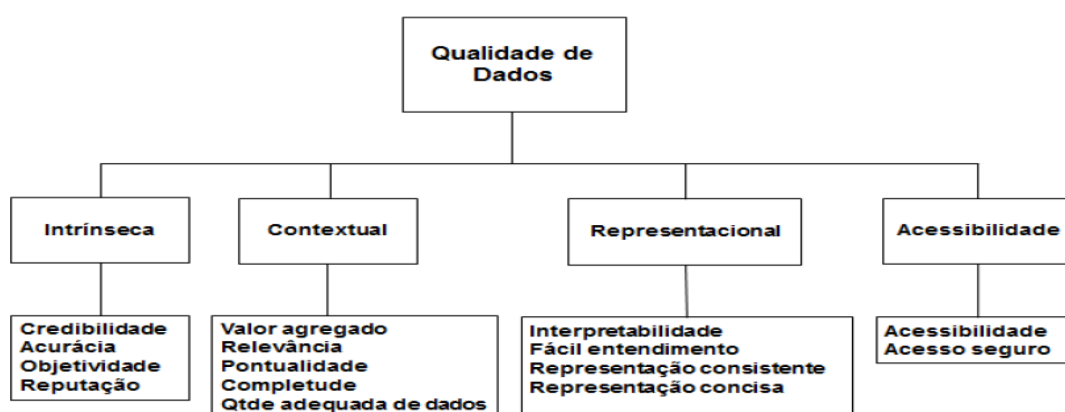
Qualidade de Dados

Intrínseca

Credibilidade
Acurácia
Objetividade
Reputação

Contextual

Valor agregado
Relevância
Pontualidade
Completude
Qtde adequada de dados

Representacional

Interpretabilidade
Fácil entendimento
Representação consistente
Representação concisa

Acessibilidade

Acessibilidade
Acesso seguro